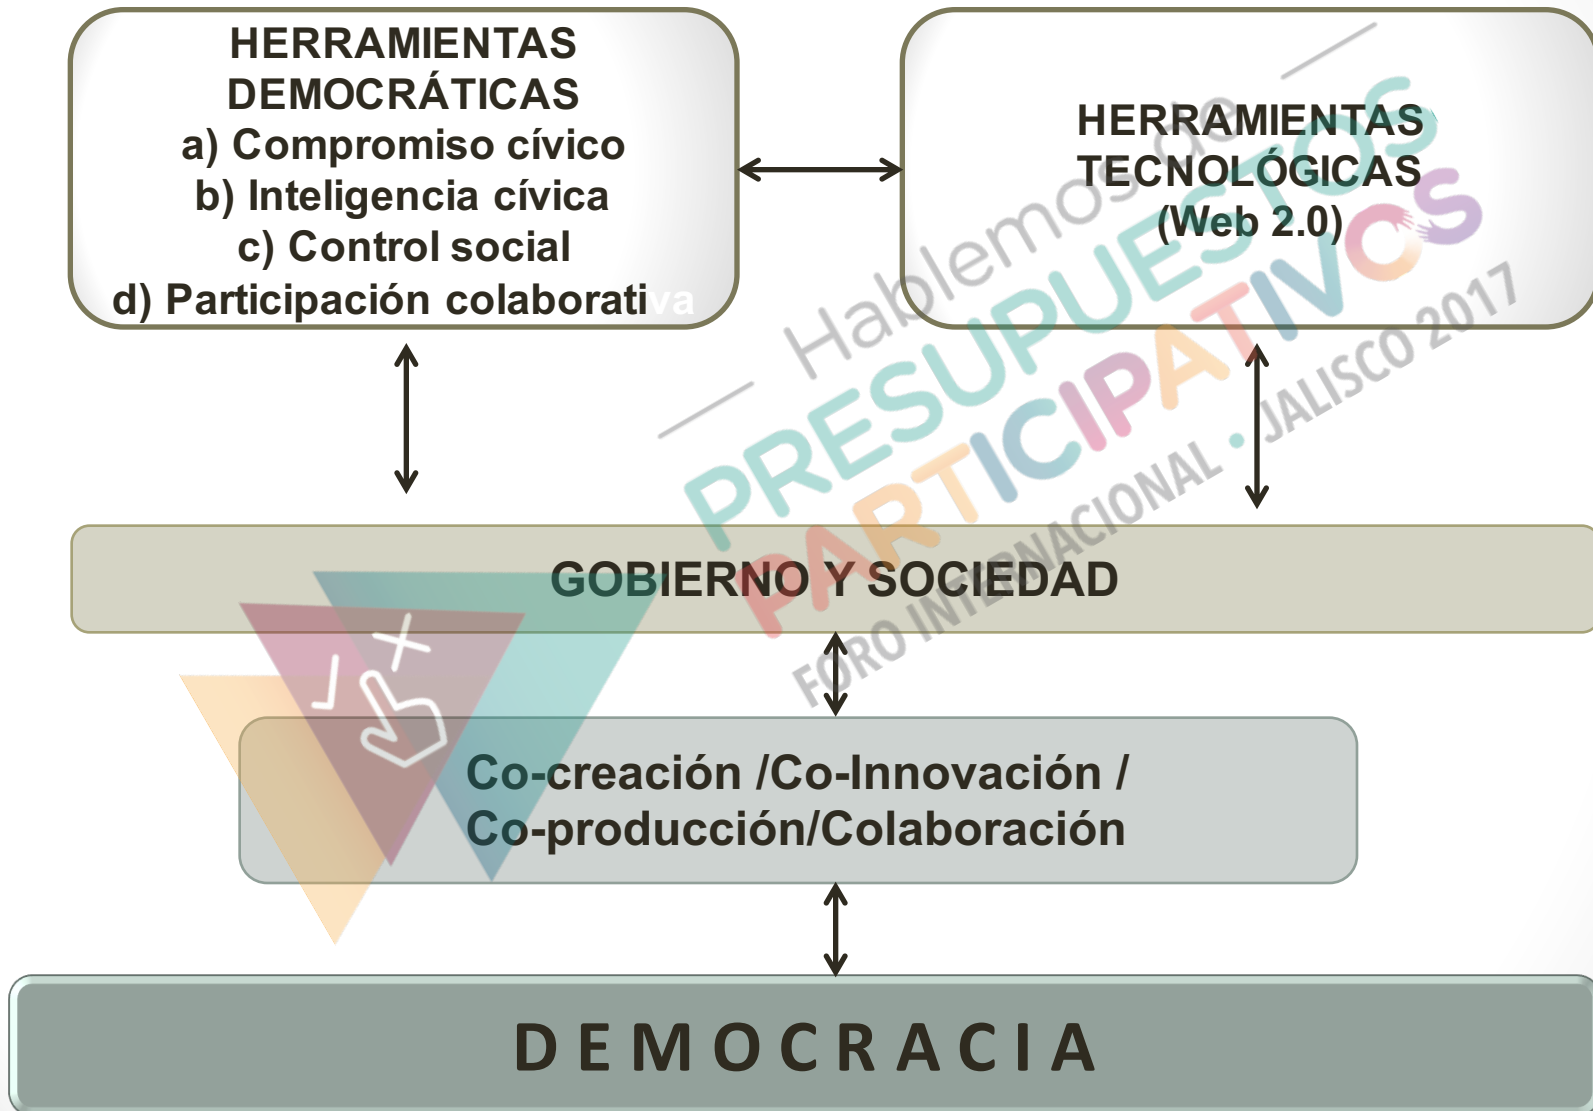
HERRAMIENTAS DEMOCRÁTICAS
a) Compromiso cívico
b) Inteligencia cívica
c) Control social
d) Participación colaborativa

HERRAMIENTAS TECNOLÓGICAS
(Web 2.0)

Hablemos de
PRESUPUESTOS
PARTICIPATIVOS
FORO INTERNACIONAL · JALISCO 2017

GOBIERNO Y SOCIEDAD

Co-creación /Co-Innovación /
Co-producción/Colaboración

DEMOCRACIA